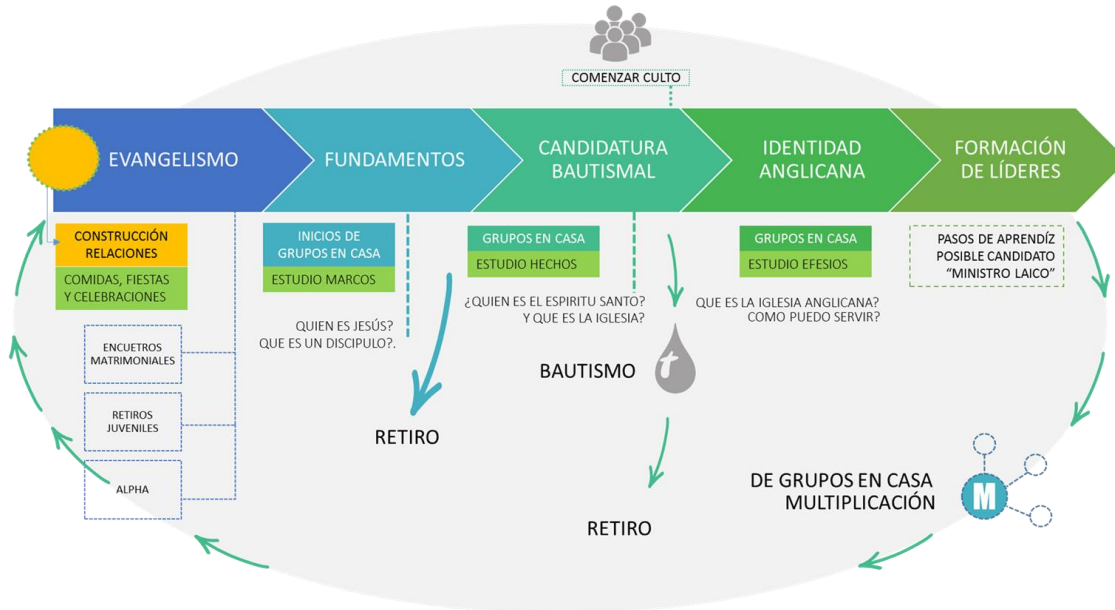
COMENZAR CULTO

EVANGELISMO

FUNDAMENTOS

CANDIDATURA BAUTISMAL

IDENTIDAD ANGLICANA

FORMACIÓN DE LÍDERES

CONSTRUCCIÓN RELACIONES

COMIDAS, FIESTAS Y CELEBRACIONES

ENCUETROS MATRIMONIALES

RETIROS JUVENILES

ALPHA

INICIOS DE GRUPOS EN CASA

ESTUDIO MARCOS

QUIEN ES JESÚS? QUE ES UN DISCIPULO?.

RETIRO

GRUPOS EN CASA

ESTUDIO HECHOS

¿QUIEN ES EL ESPIRITU SANTO? Y QUE ES LA IGLESIA?

BAUTISMO

RETIRO

GRUPOS EN CASA

ESTUDIO EFESIOS

QUE ES LA IGLESIA ANGLICANA? COMO PUEDO SERVIR?

PASOS DE APRENDÍZ POSIBLE CANDIDATO "MINISTRO LAICO"

DE GRUPOS EN CASA MULTIPLICACIÓN

M